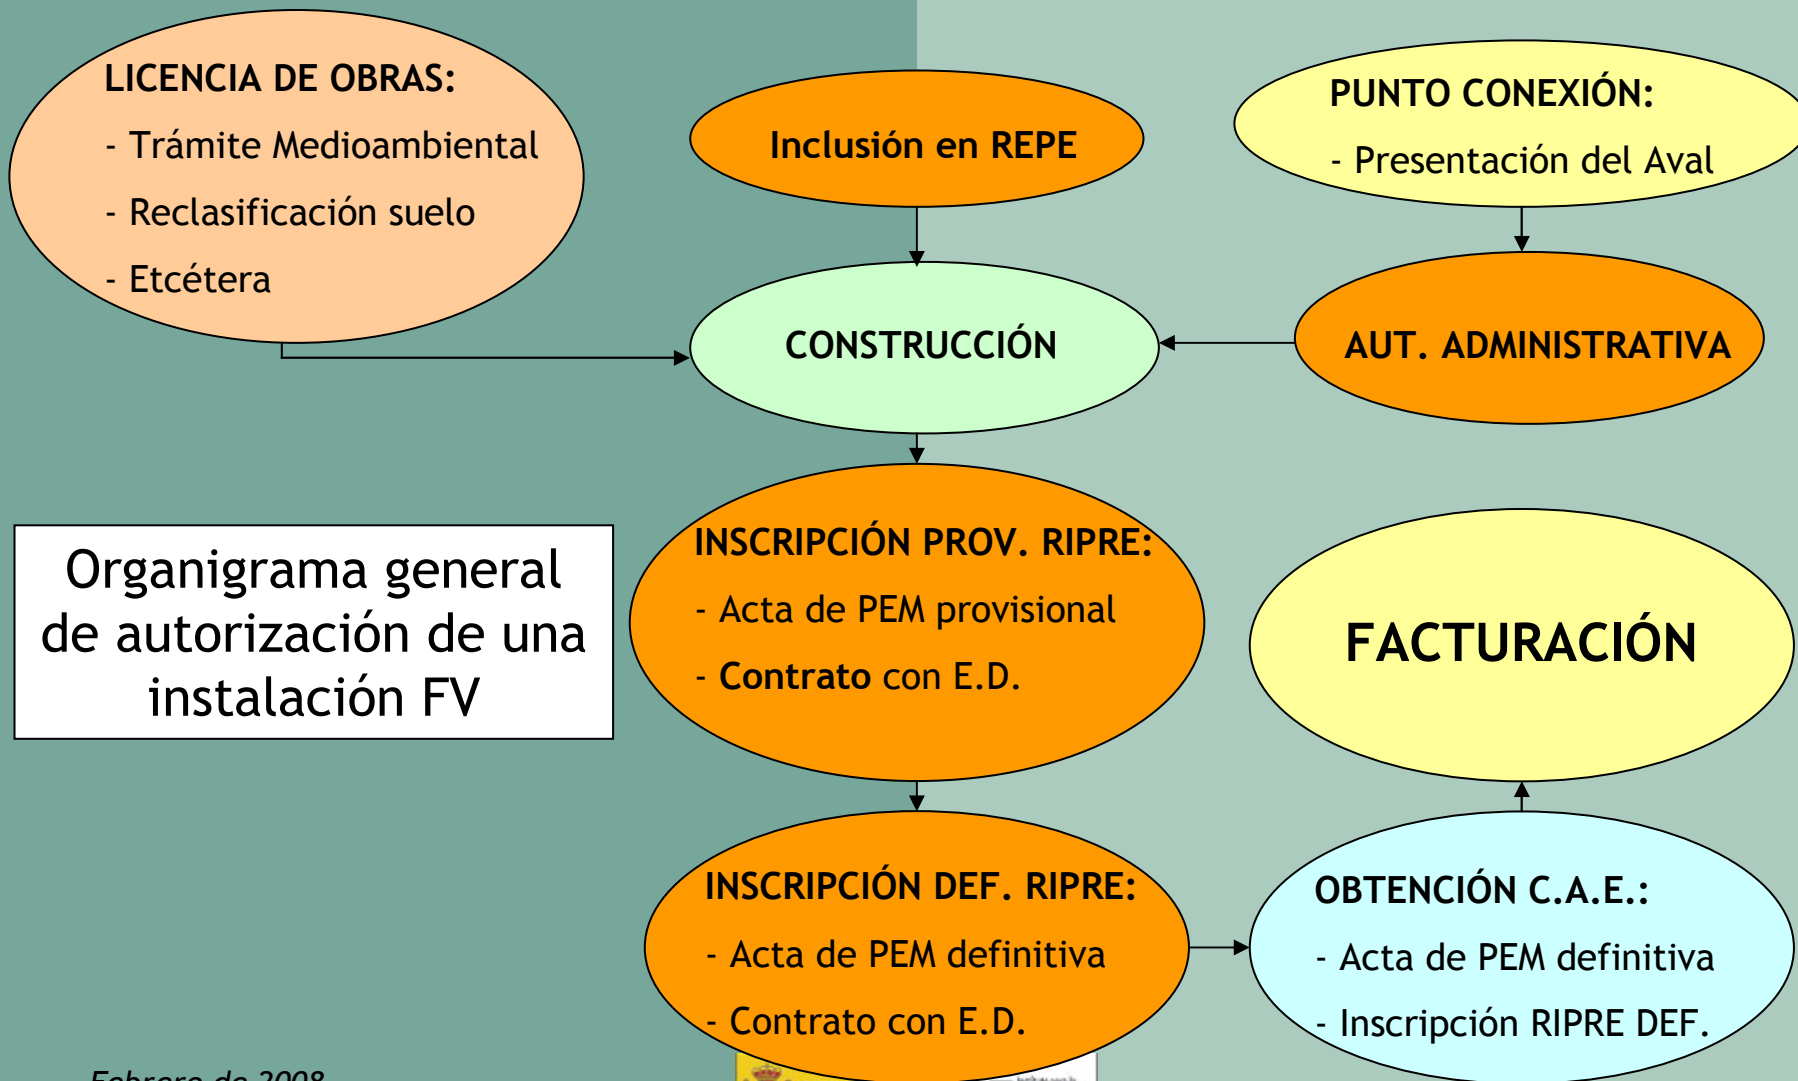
LICENCIA DE OBRAS:
- Trámite Medioambiental
- Reclasificación suelo
- Etcétera

Inclusión en REPE

PUNTO CONEXIÓN:
- Presentación del Aval

CONSTRUCCIÓN

AUT. ADMINISTRATIVA

Organigrama general de autorización de una instalación FV

INSCRIPCIÓN PROV. RIPRE:
- Acta de PEM provisional
- Contrato con E.D.

FACTURACIÓN

INSCRIPCIÓN DEF. RIPRE:
- Acta de PEM definitiva
- Contrato con E.D.

OBTENCIÓN C.A.E.:
- Acta de PEM definitiva
- Inscripción RIPRE DEF.

Febrero de 2008